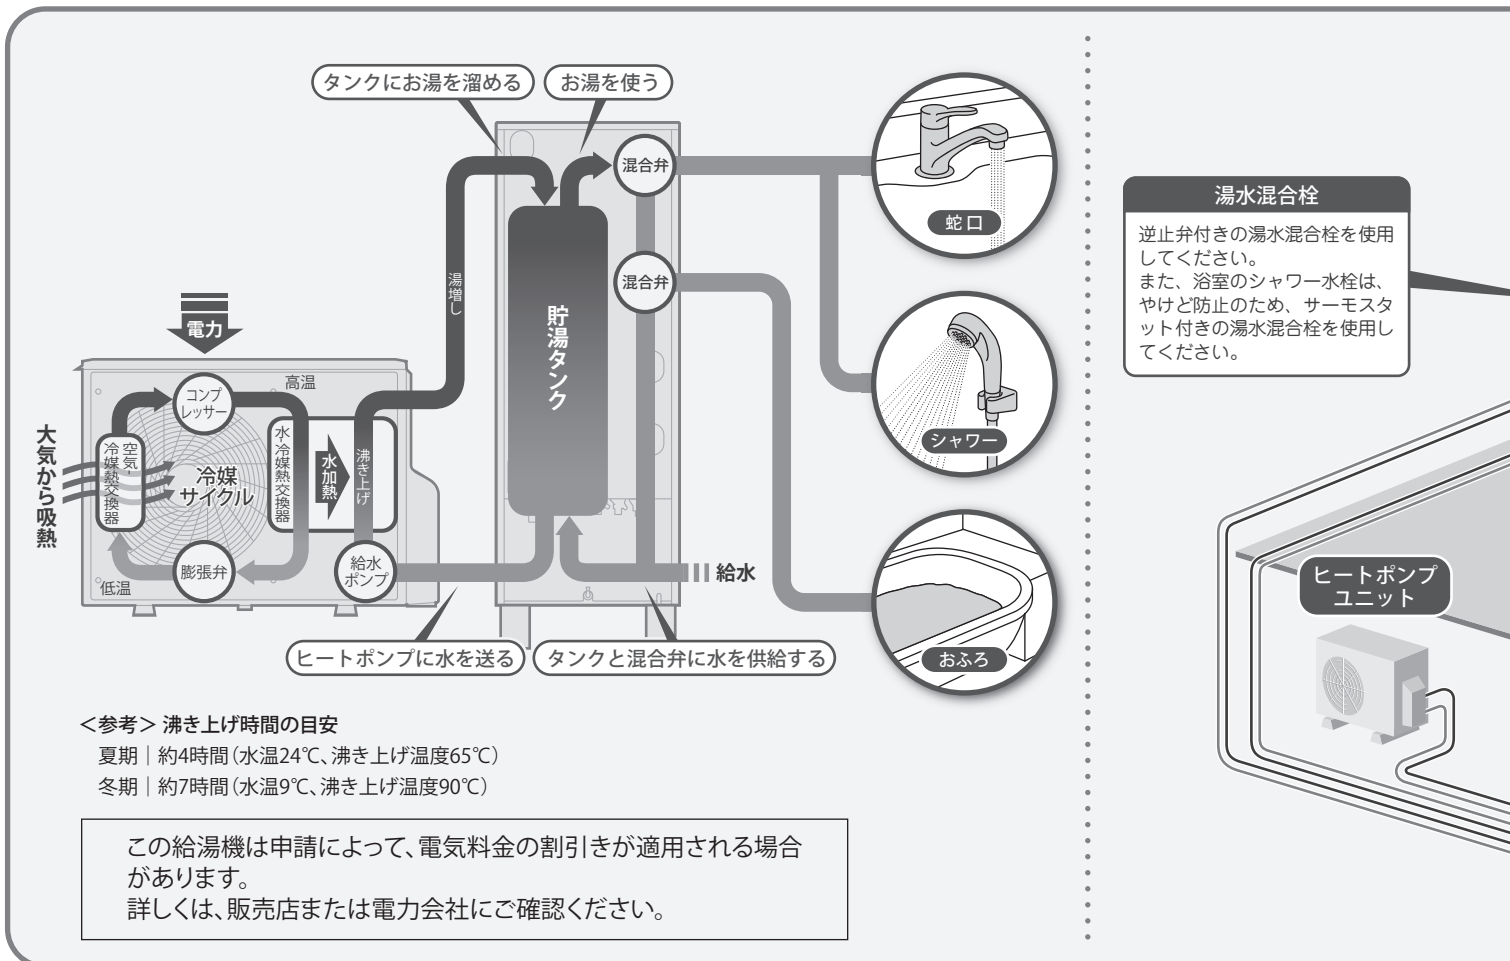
タンクにお湯を溜める

お湯を使う

混合弁

混合弁

蛇口

シャワー

おふろ

湯増し

貯湯タンク

電力

高温

コンプレッサー

大気から吸熱

空気・冷媒熱交換器

冷媒サイクル

水・冷媒熱交換器

水加熱

沸き上げ

膨張弁

低温

給水ポンプ

給水

ヒートポンプに水を送る

タンクと混合弁に水を供給する

<参考> 沸き上げ時間の目安
夏期｜約4時間（水温24℃、沸き上げ温度65℃）
冬期｜約7時間（水温9℃、沸き上げ温度90℃）

この給湯機は申請によって、電気料金の割引きが適用される場合があります。
詳しくは、販売店または電力会社にご確認ください。

湯水混合栓

逆止弁付きの湯水混合栓を使用してください。
また、浴室のシャワー水栓は、やけど防止のため、サーモスタット付きの湯水混合栓を使用してください。

ヒートポンプユニット